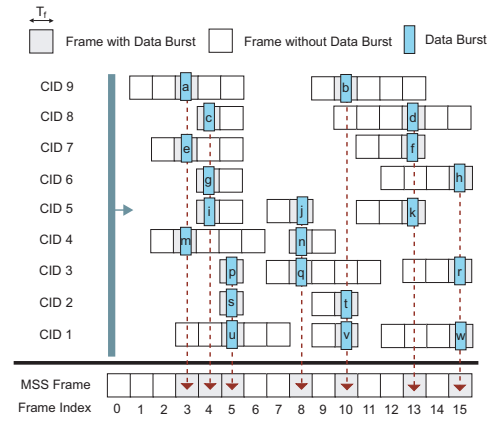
$T_f$

Frame with Data Burst
Frame without Data Burst
Data Burst

CID 9
CID 8
CID 7
CID 6
CID 5
CID 4
CID 3
CID 2
CID 1

a
b
c
d
e
f
g
h
i
j
k
m
n
p
q
r
s
t
u
v
w

MSS Frame
Frame Index 0 1 2 3 4 5 6 7 8 9 10 11 12 13 14 15